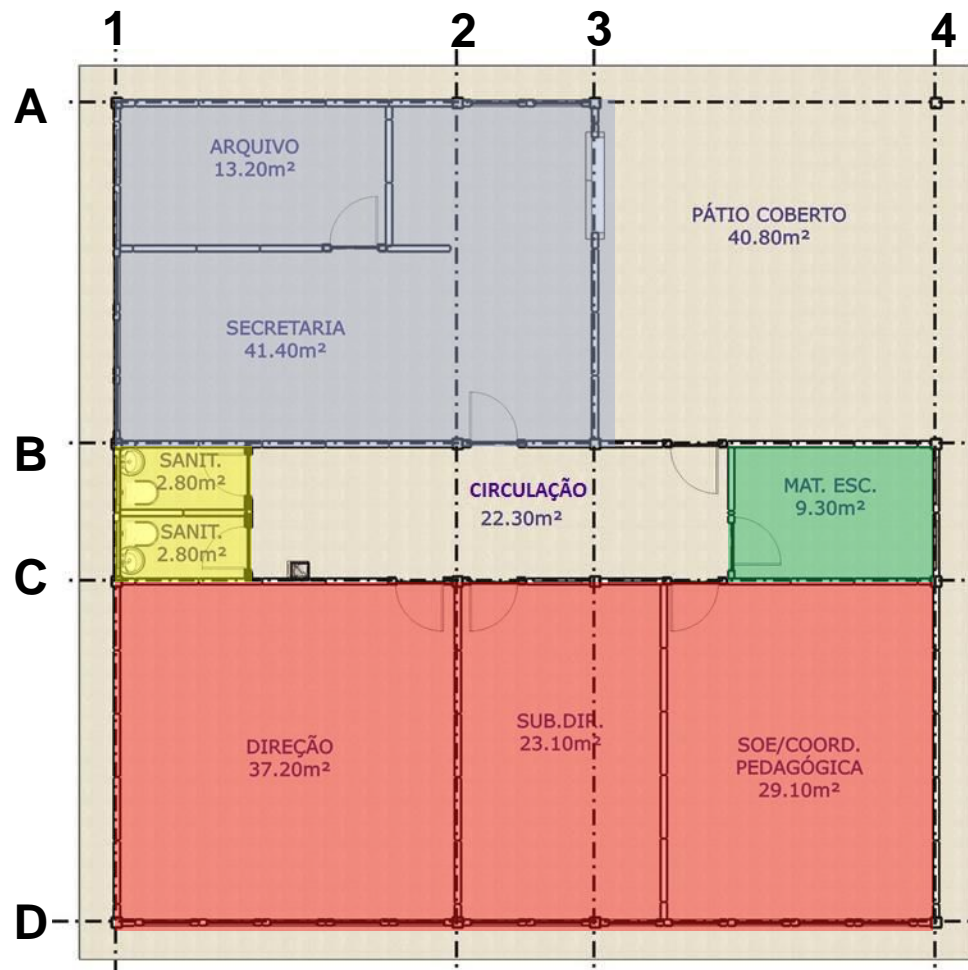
1
2
3
4
A
B
C
D

ARQUIVO
13.20m²

PÁTIO COBERTO
40.80m²

SECRETARIA
41.40m²

SANIT.
2.80m²

SANIT.
2.80m²

CIRCULAÇÃO
22.30m²

MAT. ESC.
9.30m²

DIREÇÃO
37.20m²

SUB.DIR.
23.10m²

SOE/COORD.
PEDAGÓGICA
29.10m²